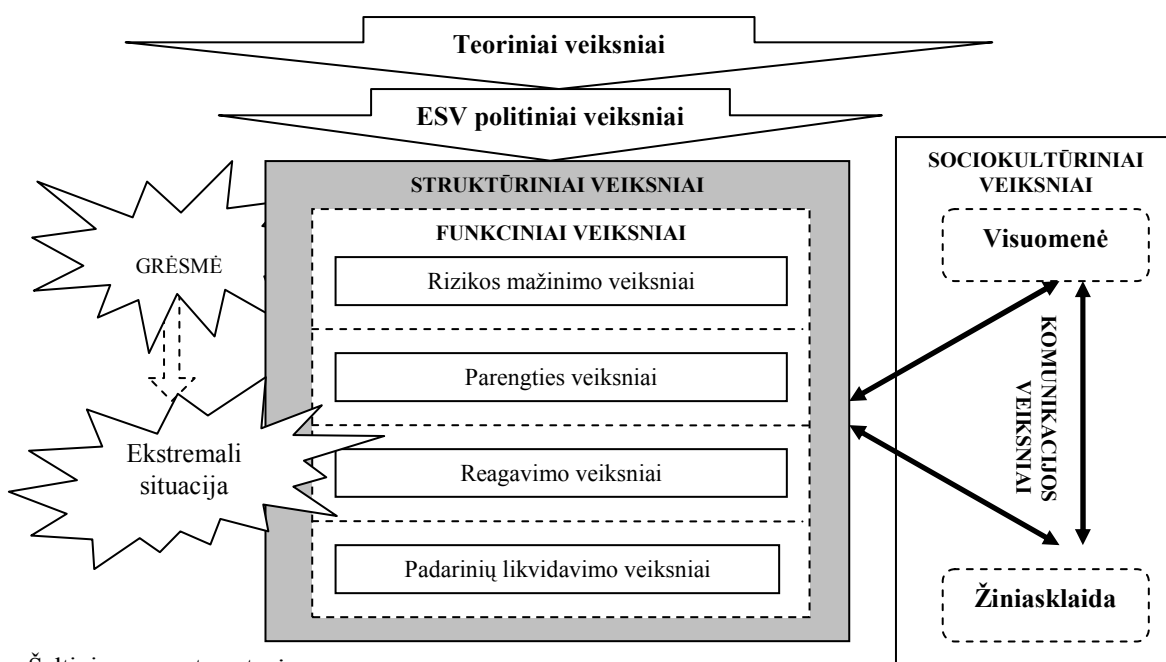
Teoriniai veiksniai

ESV politiniai veiksniai

GRĖSMĖ

Ekstremali situacija

STRUKTŪRINIAI VEIKSNIAI

FUNKCINIAI VEIKSNIAI

Rizikos mažinimo veiksniai

Parengties veiksniai

Reagavimo veiksniai

Padarinių likvidavimo veiksniai

SOCIOKULTŪRINIAI VEIKSNIAI

Visuomenė

KOMUNIKACIJOS VEIKSNIAI

Žiniasklaida

Šaltinis: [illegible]